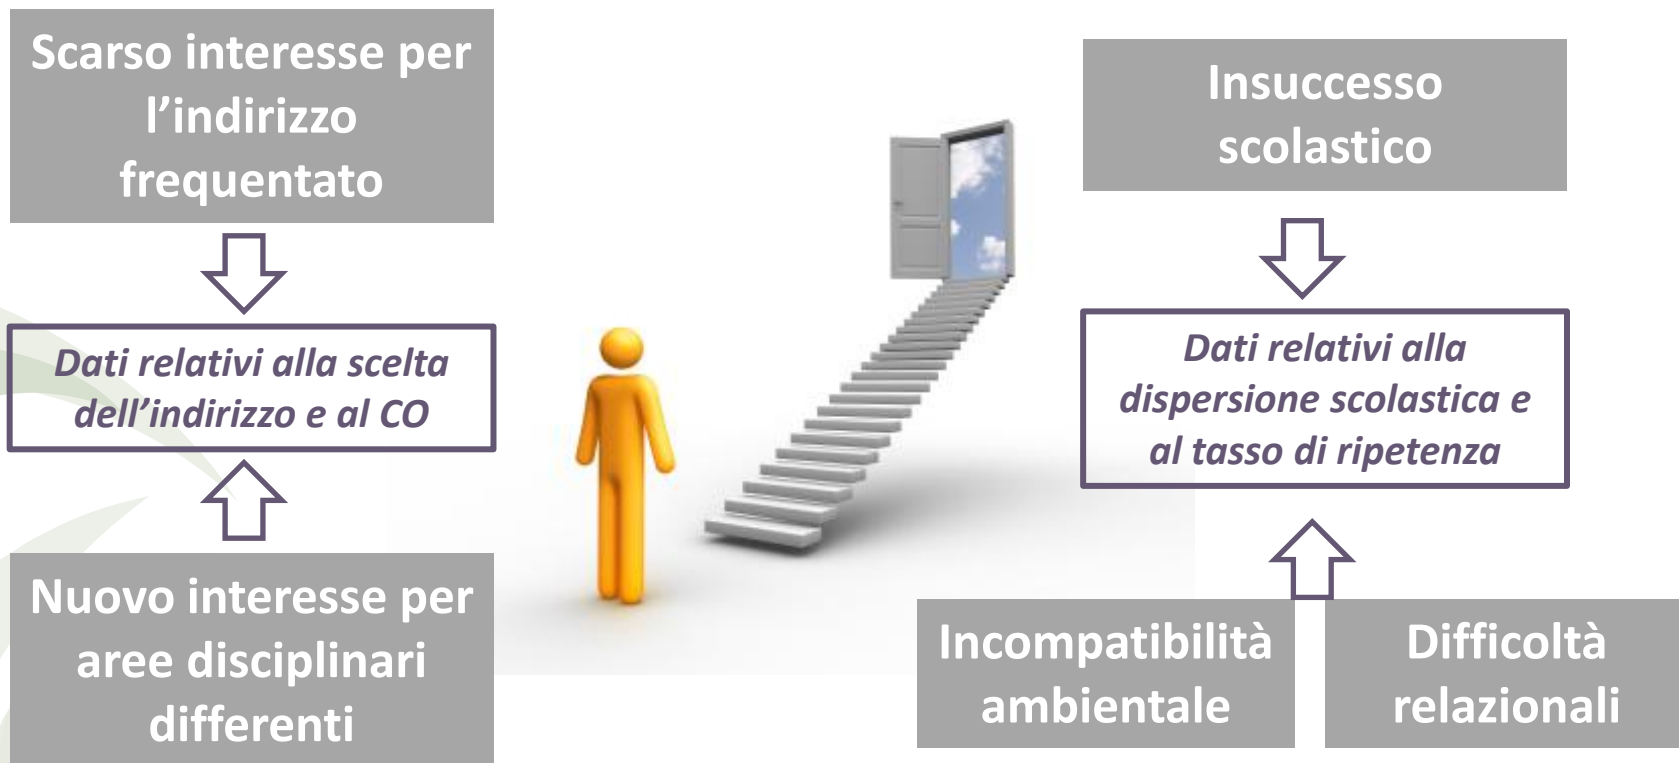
Scarso interesse per l’indirizzo frequentato

Dati relativi alla scelta dell’indirizzo e al CO

Nuovo interesse per aree disciplinari differenti

Insuccesso scolastico

Dati relativi alla dispersione scolastica e al tasso di ripetenza

Incompatibilità ambientale

Difficoltà relazionali